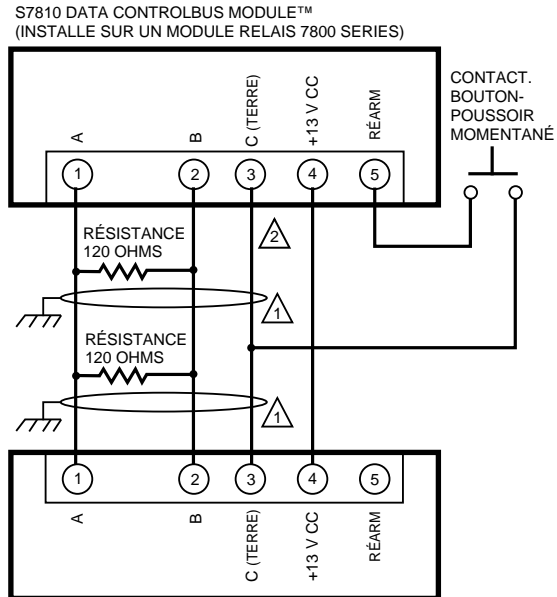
S7810 DATA CONTROLBUS MODULE™
(INSTALLE SUR UN MODULE RELAIS 7800 SERIES)

A
B
C (TERRE)
+13 V CC
RÉARM

CONTACT.
BOUTON-
POUSSOIR
MOMENTANÉ

1
2
3
4
5

RÉSISTANCE
120 OHMS

2

1

RÉSISTANCE
120 OHMS

1

1
2
3
4
5

A
B
C (TERRE)
+13 V CC
RÉARM